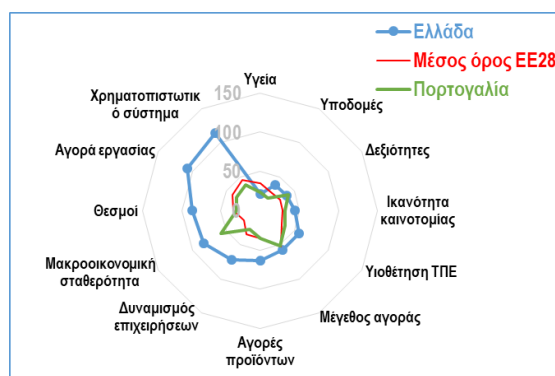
Ελλάδα
Μέσος όρος ΕΕ28
Πορτογαλία

Υγεία
150
100
50
0
Υποδομές
Δεξιότητες
Ικανότητα καινοτομίας
Υιοθέτηση ΤΠΕ
Μέγεθος αγοράς
Αγορές προϊόντων
Δυναμισμός επιχειρήσεων
Μακροοικονομική σταθερότητα
Θεσμοί
Αγορά εργασίας
Χρηματοπιστωτικό σύστημα